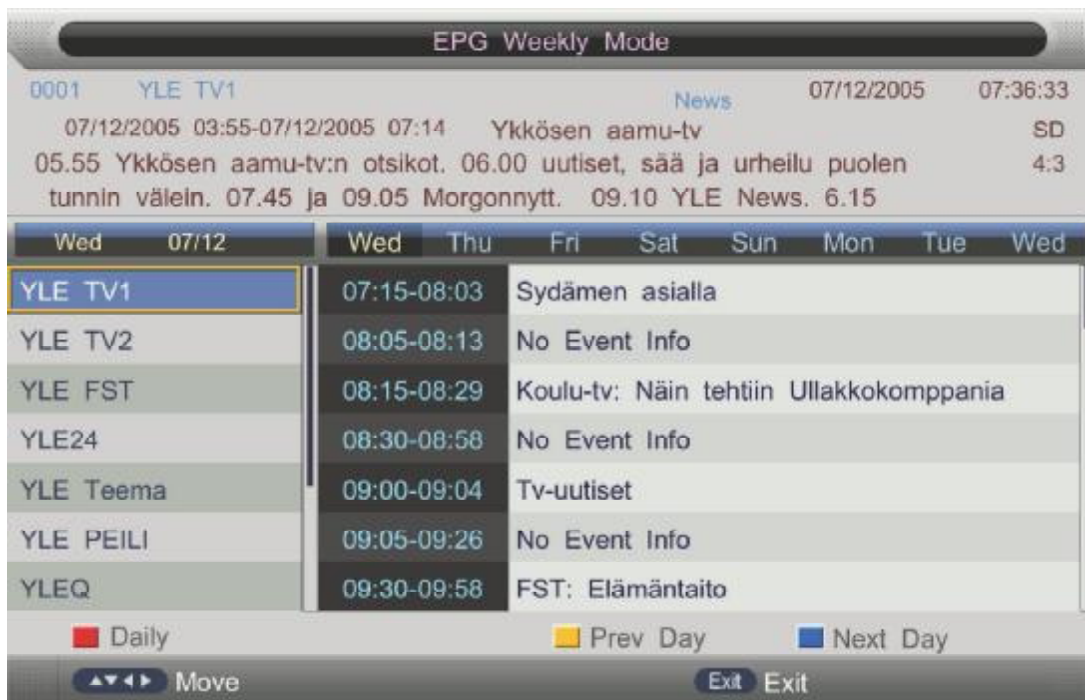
EPG Weekly Mode

0001 YLE TV1 News 07/12/2005 07:36:33

07/12/2005 03:55-07/12/2005 07:14 Ykkösen aamu-tv SD

05.55 Ykkösen aamu-tv:n otsikot. 06.00 uutiset, sää ja urheilu puolen tunnin välein. 07.45 ja 09.05 Morgonnytt. 09.10 YLE News. 6.15 4:3

Wed 07/12

Wed Thu Fri Sat Sun Mon Tue Wed

| | | |
|---|---|---|
| YLE TV1 | 07:15-08:03 | Sydämen asialla |
| YLE TV2 | 08:05-08:13 | No Event Info |
| YLE FST | 08:15-08:29 | Koulu-tv: Näin tehtiin Ullakkokomppania |
| YLE24 | 08:30-08:58 | No Event Info |
| YLE Teema | 09:00-09:04 | Tv-uutiset |
| YLE PEILI | 09:05-09:26 | No Event Info |
| YLEQ | 09:30-09:58 | FST: Elämäntaito |

Daily Prev Day Next Day

Move Exit Exit